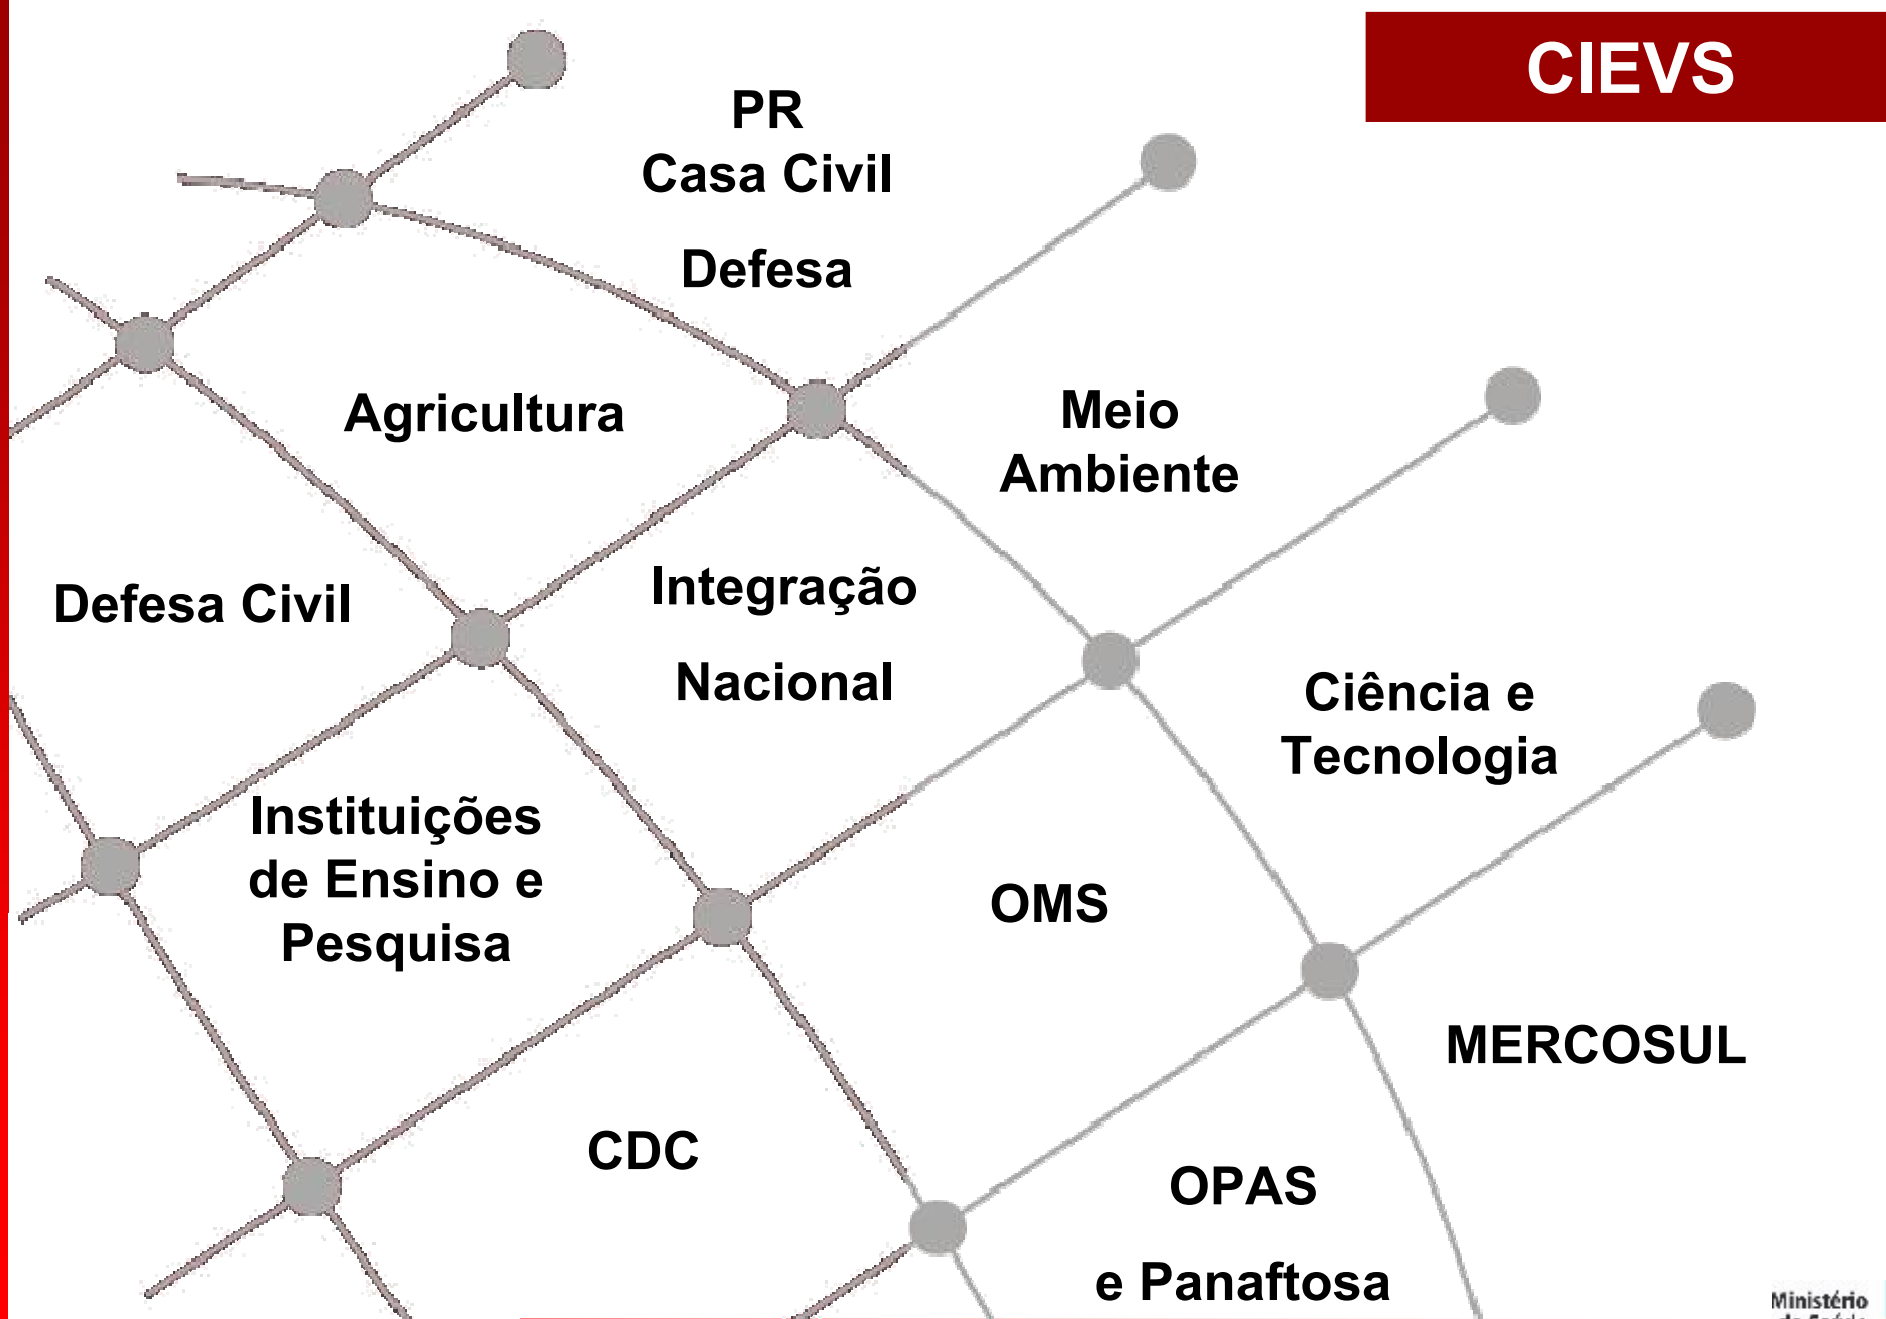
CIEVS

PR
Casa Civil

Defesa

Agricultura

Meio
Ambiente

Defesa Civil

Integração

Nacional

Ciência e
Tecnologia

Instituições
de Ensino e
Pesquisa

OMS

MERCOSUL

CDC

OPAS

e Panaftosa

Ministério
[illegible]